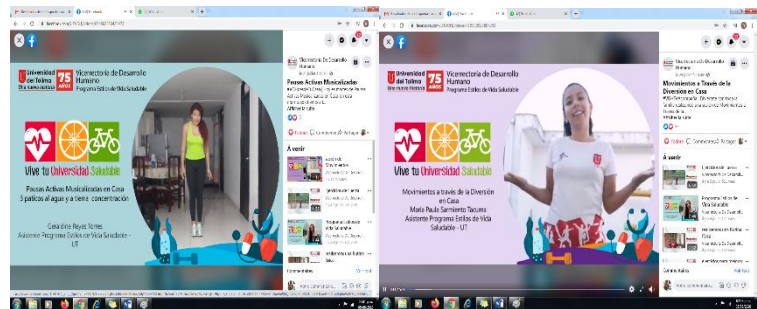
Universidad del Tolima
75 AÑOS
Vicerrectoría de Desarrollo Humano
Programa Estilos de Vida Saludable

Vive tu Universidad Saludable

Pausas Activas Musicalizadas en Casa
3 patitos al agua y a tiene concentración

Geraldine Reyes Torres
Asistente Programa Estilos de Vida Saludable - UT

Vicerrectoría De Desarrollo Humano
Pausas Activas Musicalizadas
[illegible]
Me gusta
Comentar
Compartir
A seguir
Comentarios

Universidad del Tolima
75 AÑOS
Vicerrectoría de Desarrollo Humano
Programa Estilos de Vida Saludable

Vive tu Universidad Saludable

Movimientos a través de la Diversión en Casa
María Paula Sarmiento Tacuma
Asistente Programa Estilos de Vida Saludable - UT

Vicerrectoría De Desarrollo Humano
Movimientos a Través de la Diversion en Casa
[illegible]
Me gusta
Comentar
Compartir
A seguir
Comentarios